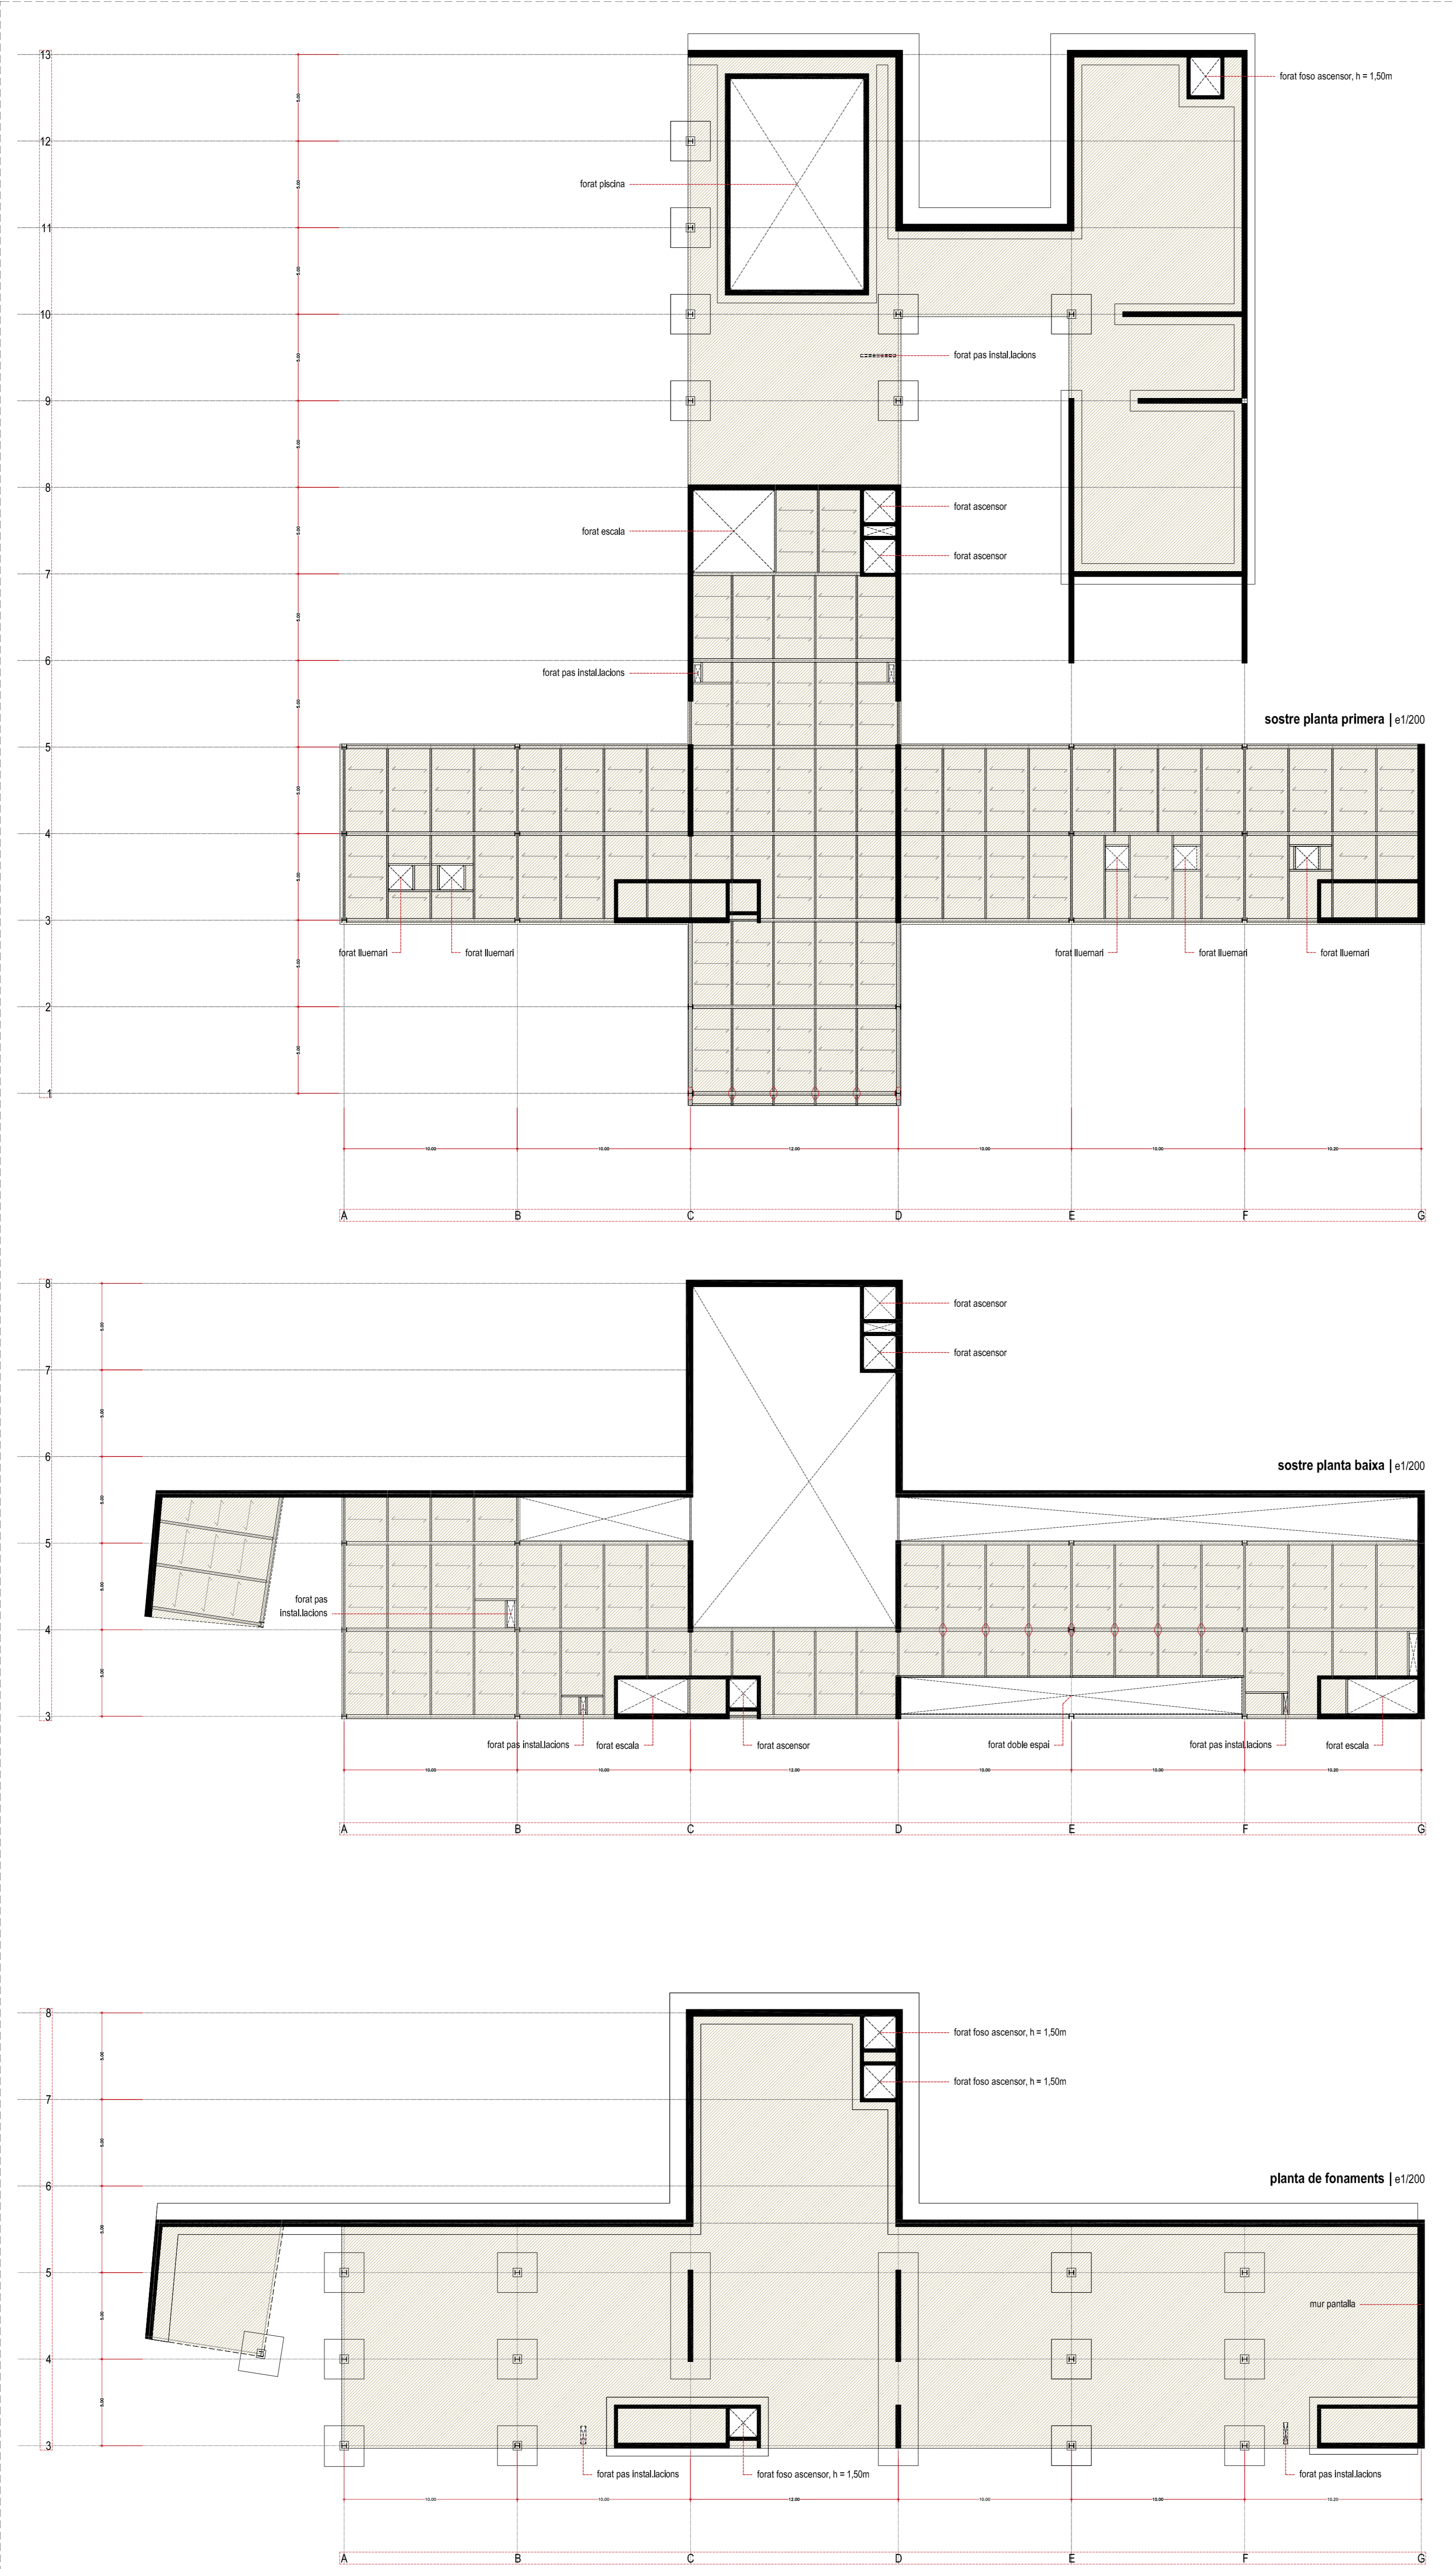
13
12
11
10
9
8
7
6
5
4
3
2
1

5.00
5.00
5.00
5.00
5.00
5.00
5.00
5.00
5.00
5.00
5.00
5.00

forat foso ascensor, h = 1,50m
forat piscina
forat pas instal.lacions
forat escala
forat ascensor
forat ascensor
forat pas instal.lacions

sostre planta primera | e1/200

forat lluernari
forat lluernari
forat lluernari
forat lluernari
forat lluernari

10.00
10.00
12.00
10.00
10.00
10.20

A
B
C
D
E
F
G

8
7
6
5
4
3

5.00
5.00
5.00
5.00
5.00

forat ascensor
forat ascensor

sostre planta baixa | e1/200

forat pas instal.lacions
forat pas instal.lacions
forat escala
forat ascensor
forat doble espai
forat pas instal.lacions
forat escala

10.00
10.00
12.00
10.00
10.00
10.20

A
B
C
D
E
F
G

8
7
6
5
4
3

5.00
5.00
5.00
5.00
5.00

forat foso ascensor, h = 1,50m
forat foso ascensor, h = 1,50m

planta de fonaments | e1/200

mur pantalla
forat pas instal.lacions
forat foso ascensor, h = 1,50m
forat pas instal.lacions

10.00
10.00
12.00
10.00
10.00
10.20

A
B
C
D
E
F
G